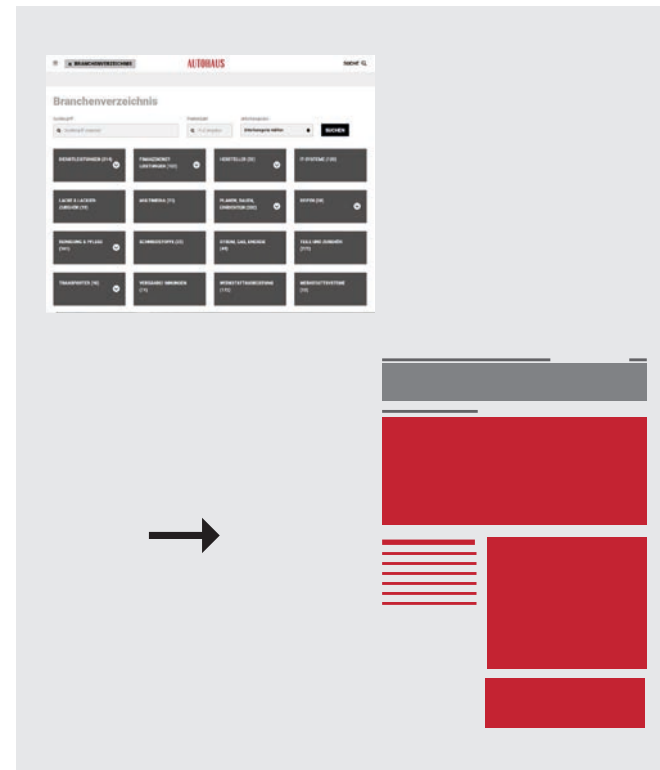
BRANCHENVERZEICHNIS AUTOHAUS Suche

Branchenverzeichnis

Suchbegriff Postleitzahl Branchenauswahl

Suchbegriff eingeben PLZ eingeben Branchenkategorie wählen SUCHEN

DIENSTLEISTUNGEN (214)

FINANZDIENSTLEISTUNGEN (102)

HERSTELLER (32)

IT-SYSTEME (120)

LACKE & LACKIERZUBEHÖR (19)

MULTIMEDIA (11)

PLANEN, BAUEN, EINRICHTEN (282)

REIFEN (38)

REINIGUNG & PFLEGE (141)

SCHMIERSTOFFE (22)

STROM, GAS, ENERGIE (49)

TEILE UND ZUBEHÖR (279)

TRANSPORTER (16)

VERSICHERUNGEN (71)

WERKSTATTAUSRÜSTUNG (135)

WERKSTATTSYSTEME (19)